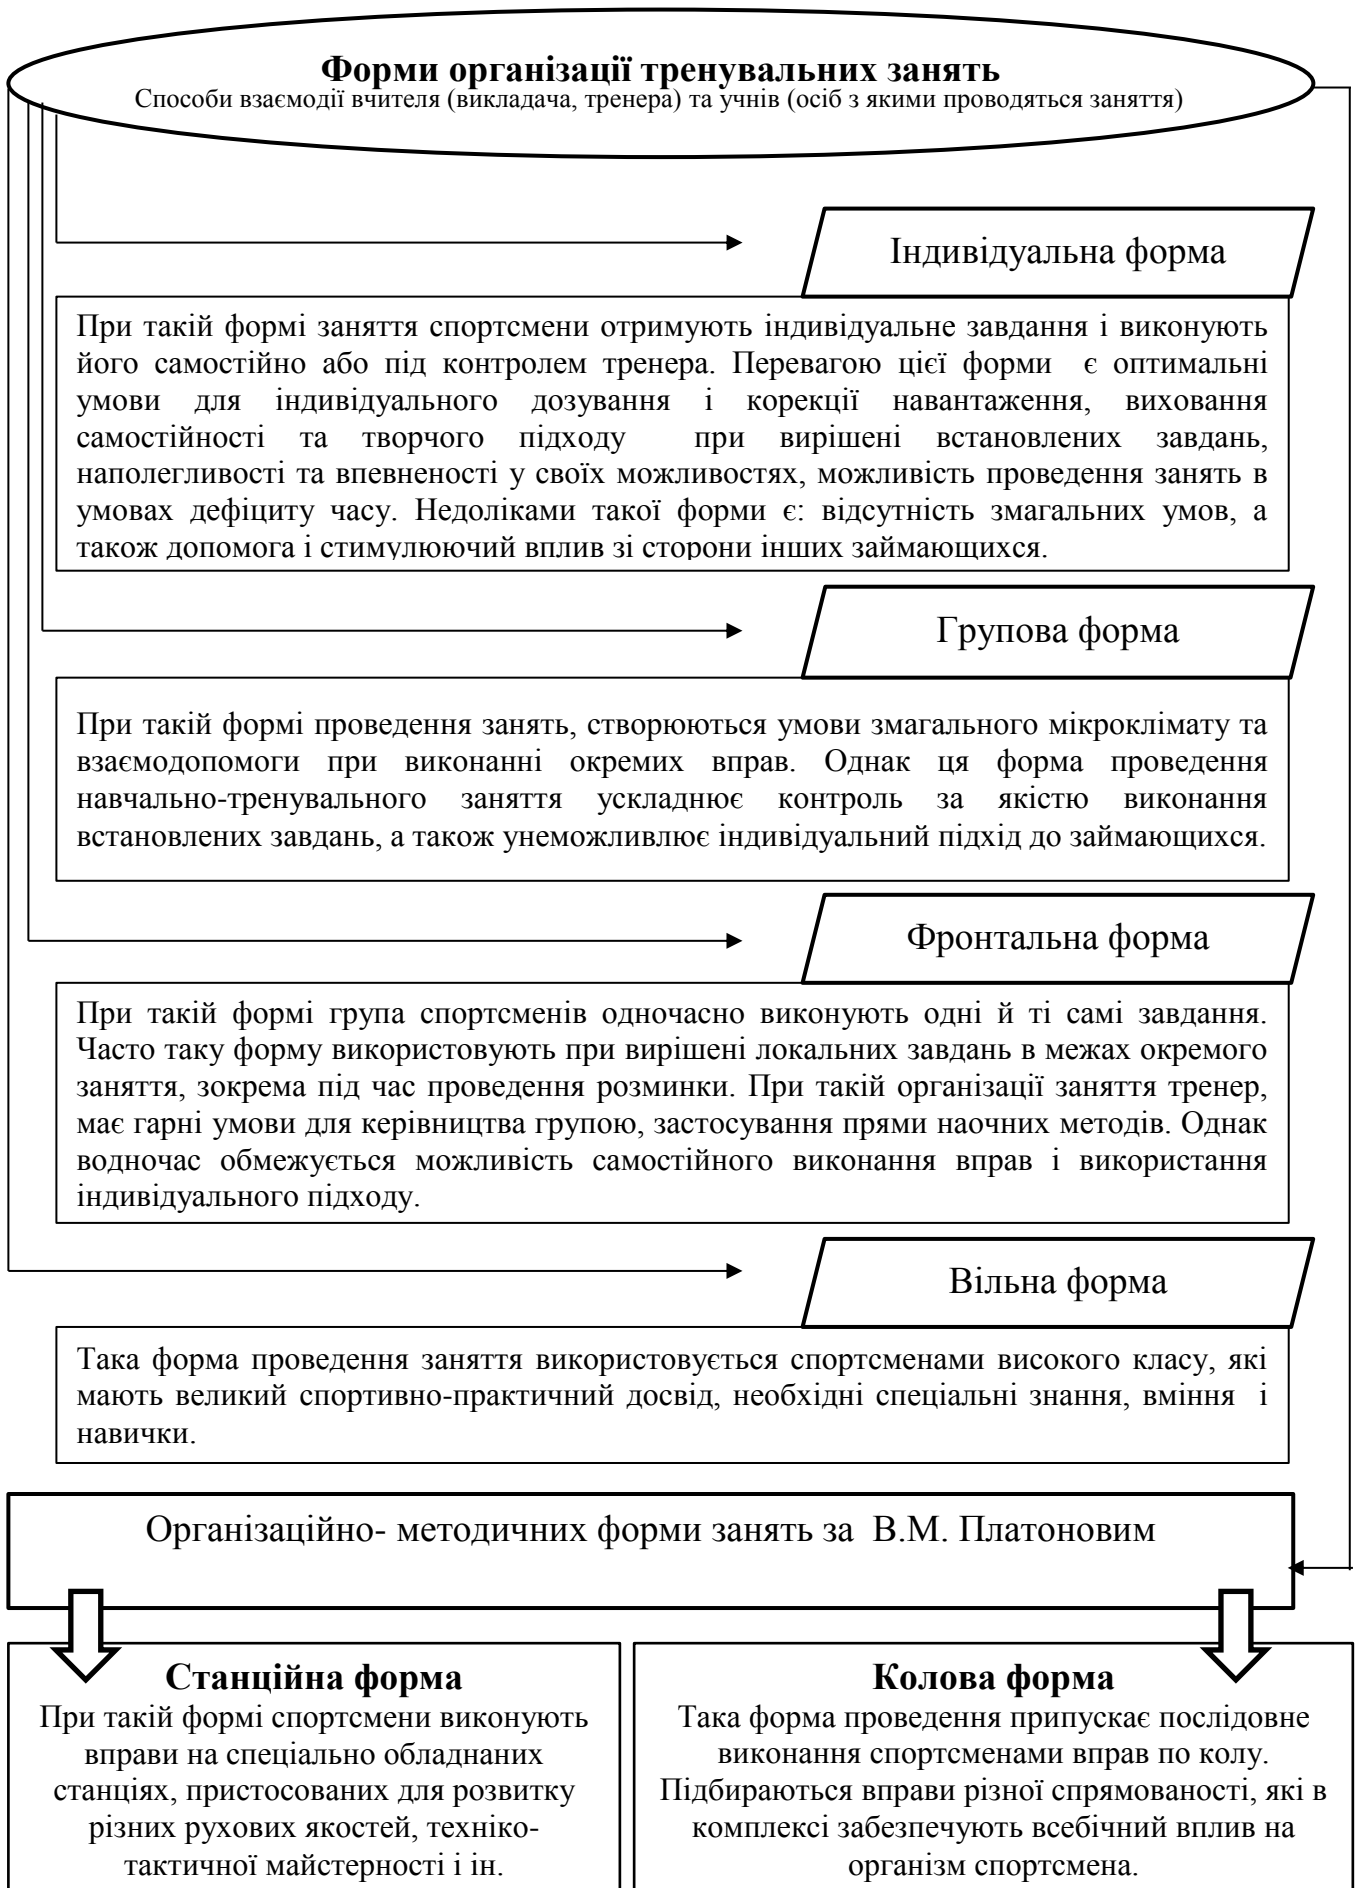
Форми організації тренувальних занять
Способи взаємодії вчителя (викладача, тренера) та учнів (осіб з якими проводяться заняття)

Індивідуальна форма

При такій формі заняття спортсмени отримують індивідуальне завдання і виконують його самостійно або під контролем тренера. Перевагою цієї форми є оптимальні умови для індивідуального дозування і корекції навантаження, виховання самостійності та творчого підходу при вирішені встановлених завдань, наполегливості та впевненості у своїх можливостях, можливість проведення занять в умовах дефіциту часу. Недоліками такої форми є: відсутність змагальних умов, а також допомога і стимулюючий вплив зі сторони інших займающихся.

Групова форма

При такій формі проведення занять, створюються умови змагального мікроклімату та взаємодопомоги при виконанні окремих вправ. Однак ця форма проведення навчально-тренувального заняття ускладнює контроль за якістю виконання встановлених завдань, а також унеможливлює індивідуальний підхід до займающихся.

Фронтальна форма

При такій формі група спортсменів одночасно виконують одні й ті самі завдання. Часто таку форму використовують при вирішені локальних завдань в межах окремого заняття, зокрема під час проведення розминки. При такій організації заняття тренер, має гарні умови для керівництва групою, застосування прями наочних методів. Однак водночас обмежується можливість самостійного виконання вправ і використання індивідуального підходу.

Вільна форма

Така форма проведення заняття використовується спортсменами високого класу, які мають великий спортивно-практичний досвід, необхідні спеціальні знання, вміння і навички.

Організаційно- методичних форми занять за В.М. Платоновим

Станційна форма
При такій формі спортсмени виконують вправи на спеціально обладнаних станціях, пристосованих для розвитку різних рухових якостей, техніко-тактичної майстерності і ін.

Колова форма
Така форма проведення припускає послідовне виконання спортсменами вправ по колу. Підбираються вправи різної спрямованості, які в комплексі забезпечують всебічний вплив на організм спортсмена.